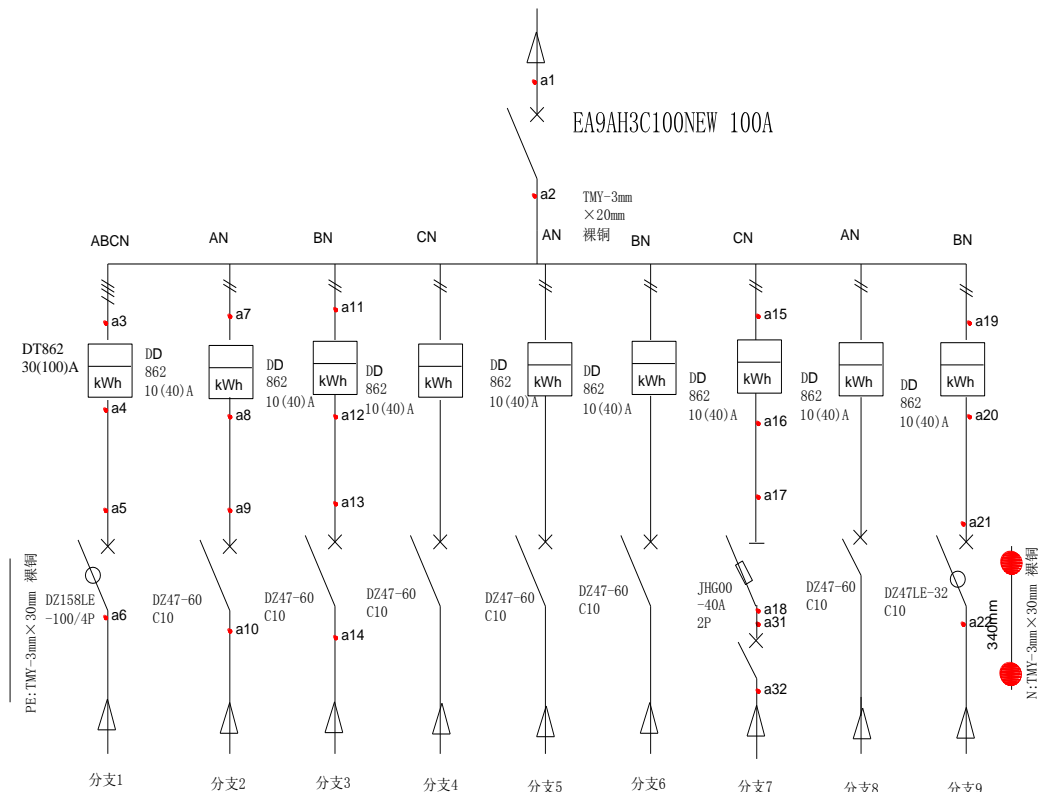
a1

EA9AH3C100NEW 100A

a2
TMY-3mm
×20mm
裸铜

ABCN AN BN CN AN BN CN AN BN

a3
DT862
30(100)A
kWh
DD
862
10(40)A
a4
a5
DZ158LE
-100/4P
a6
分支1

a7
kWh
DD
862
10(40)A
a8
a9
DZ47-60
C10
a10
分支2

a11
kWh
DD
862
10(40)A
a12
a13
DZ47-60
C10
a14
分支3

kWh
DZ47-60
C10
分支4

DD
862
10(40)A
kWh
DZ47-60
C10
分支5

DD
862
10(40)A
kWh
DZ47-60
C10
分支6

a15
DD
862
10(40)A
kWh
a16
a17
JHG00
-40A
2P
a18
a31
a32
分支7

DD
862
10(40)A
kWh
DZ47-60
C10
分支8

a19
DD
862
10(40)A
kWh
a20
a21
DZ47LE-32
C10
a22
分支9

PE:TMY-3mm×30mm 裸铜
340mm
N:TMY-3mm×30mm 裸铜